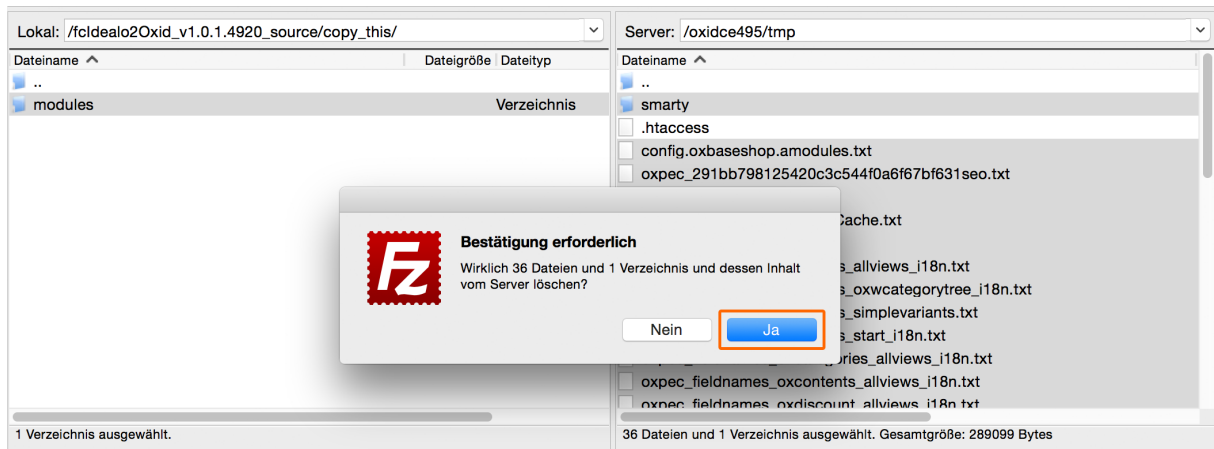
Lokal: /fcIdealo2Oxid_v1.0.1.4920_source/copy_this/

| Dateiname | Dateigröße | Dateityp |
|---|---|---|
| .. | | |
| modules | | Verzeichnis |

1 Verzeichnis ausgewählt.

Server: /oxidce495/tmp

Dateiname
..
smarty
.htaccess
config.oxbaseshop.amodules.txt
oxpec_291bb798125420c3c544f0a6f67bf631seo.txt
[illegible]Cache.txt
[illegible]s_allviews_i18n.txt
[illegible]s_oxwcategorytree_i18n.txt
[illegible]s_simplevariants.txt
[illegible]s_start_i18n.txt
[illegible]ories_allviews_i18n.txt
oxpec_fieldnames_oxcontents_allviews_i18n.txt
oxpec_fieldnames_oxdiscount_allviews_i18n.txt

36 Dateien und 1 Verzeichnis ausgewählt. Gesamtgröße: 289099 Bytes

FZ

Bestätigung erforderlich

Wirklich 36 Dateien und 1 Verzeichnis und dessen Inhalt vom Server löschen?

Nein Ja